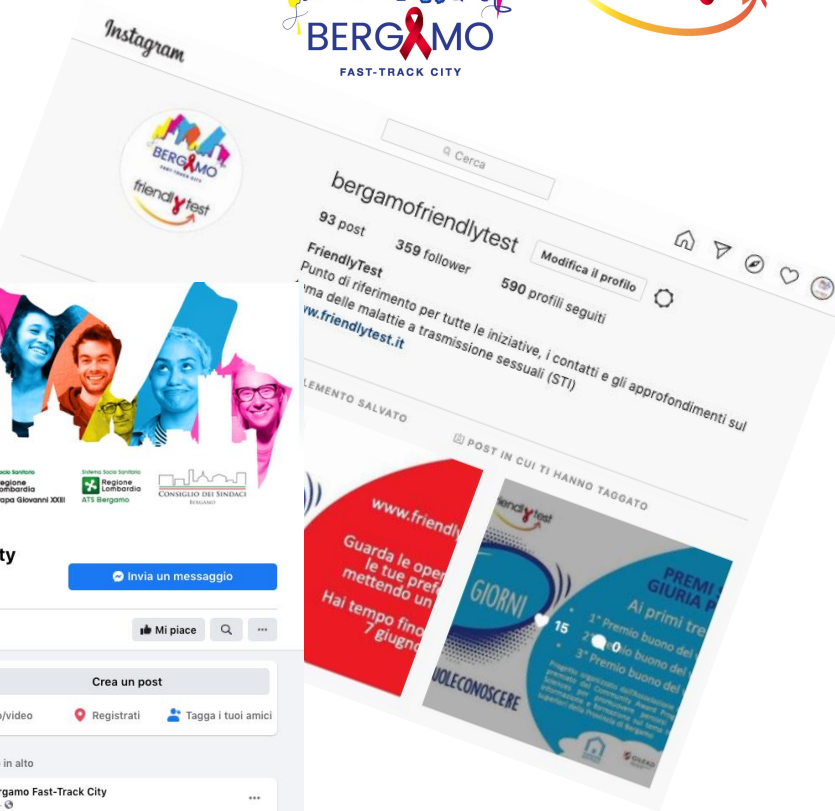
BERGAMO
FAST-TRACK CITY

Instagram

BERGAMO
friendly test

Cerca

bergamofriendlytest
Modifica il profilo

93 post
359 follower
590 profili seguiti

FriendlyTest
Punto di riferimento per tutte le iniziative, i contatti e gli approfondimenti sul tema delle malattie a trasmissione sessuali (STI)
www.friendlytest.it

ELEMENTO SALVATO
POST IN CUI TI HANNO TAGGATO

www.friendly
Guarda le oper le tue prefe mettendo un
Hai tempo fino 7 giugno

friendly test
GIORNI
VUOLECONOSCERE
PREMI GIURIA P
Ai primi tre
1° Premio buono del
2° Premio buono del
3° Premio buono del
15
0

Sistema Socio Sanitario Regione Lombardia Papa Giovanni XXIII
Sistema Socio Sanitario Regione Lombardia ATS Bergamo
CONSIGLIO DEI SINDACI BERGAMO

ty
Invia un messaggio
Mi piace
Crea un post
o/video
Registrati
Tagga i tuoi amici
in alto
rgamo Fast-Track City